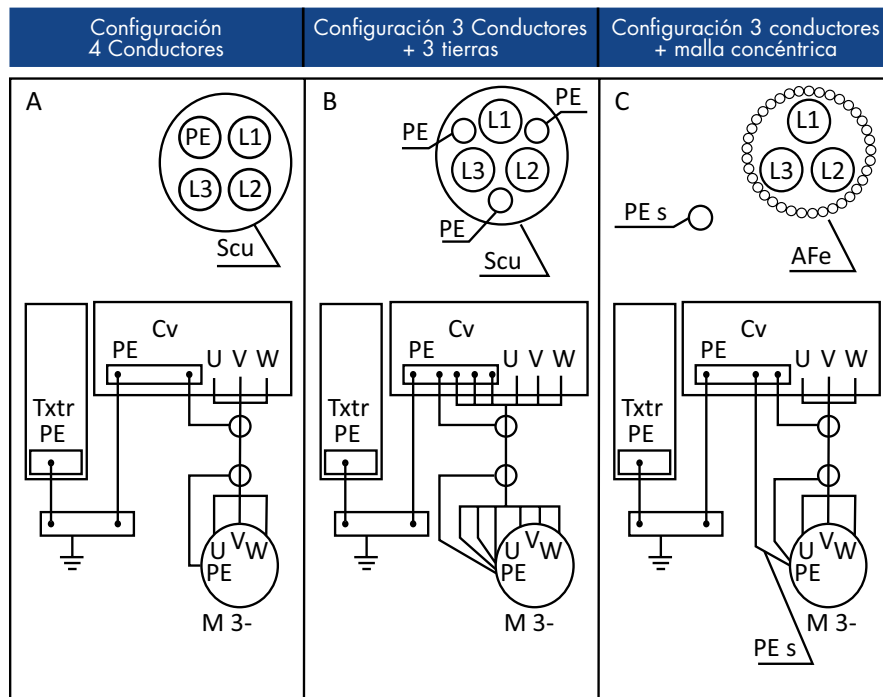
| Configuración 4 Conductores | Configuración 3 Conductores + 3 tierras | Configuración 3 conductores + malla concéntrica |
|---|---|---|

A

PE L1 L3 L2

Scu

Cv

PE U V W

Txtr PE

U V W PE

M 3-

B

PE L1 PE L3 L2 PE

Scu

Cv

PE U V W

Txtr PE

U V W PE

M 3-

C

L1 L3 L2

PE s

AFe

Cv

PE U V W

Txtr PE

U V W PE

M 3-

PE s